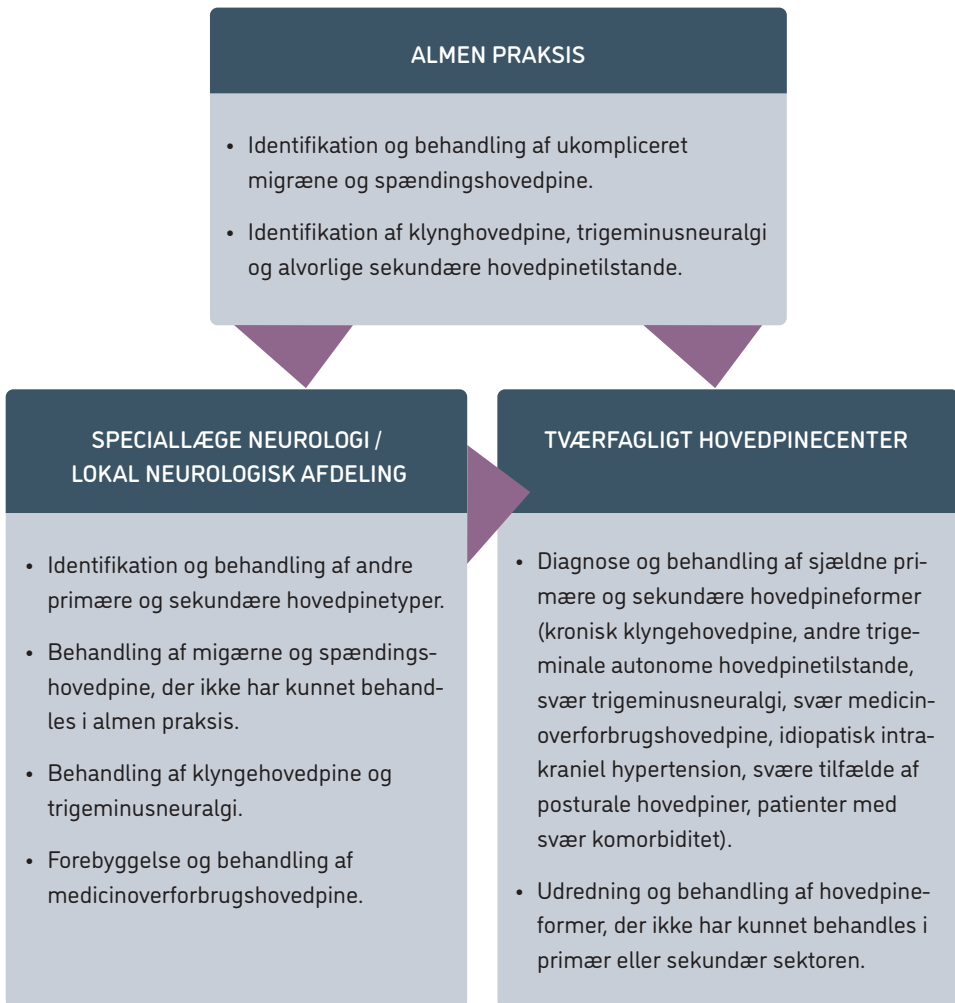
ALMEN PRAKSIS

• Identifikation og behandling af ukompliceret migræne og spændingshovedpine.

• Identifikation af klynghovedpine, trigeminusneuralgi og alvorlige sekundære hovedpinetilstande.

SPECIALLÆGE NEUROLOGI / LOKAL NEUROLOGISK AFDELING

• Identifikation og behandling af andre primære og sekundære hovedpinetyper.

• Behandling af migærne og spændingshovedpine, der ikke har kunnet behandles i almen praksis.

• Behandling af klyngehovedpine og trigeminusneuralgi.

• Forebyggelse og behandling af medicinoverforbrugshovedpine.

TVÆRFAGLIGT HOVEDPINECENTER

• Diagnose og behandling af sjældne primære og sekundære hovedpineformer (kronisk klyngehovedpine, andre trigeminale autonome hovedpinetilstande, svær trigeminusneuralgi, svær medicinoverforbrugshovedpine, idiopatisk intrakraniel hypertension, svære tilfælde af posturale hovedpiner, patienter med svær komorbiditet).

• Udredning og behandling af hovedpineformer, der ikke har kunnet behandles i primær eller sekundær sektoren.